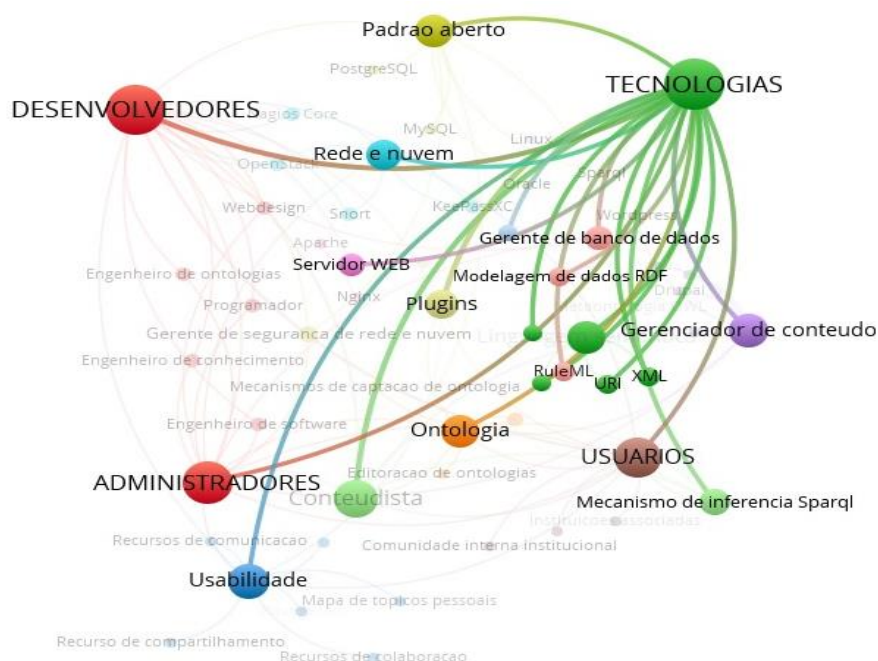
Padrao aberto

PostgreSQL

TECNOLOGIAS

DESENVOLVEDORES

Nagios Core

MySQL

Linux

Rede e nuvem

Openstack

Sparql

Oracle

Webdesign

Snort

KeePassXC

Wordpress

Apache

Gerente de banco de dados

Servidor WEB

Engenheiro de ontologias

Nginx

Modelagem de dados RDF

Drupal

Programador

Plugins

Taxonomia OWL

Gerente de seguranca de rede e nuvem

Linguagens de ontologia

Gerenciador de conteudo

Engenheiro de conhecimento

RuleML

URI

XML

Mecanismos de captacao de ontologia

Engenheiro de software

Ontologia

USUARIOS

ADMINISTRADORES

Editoracao de ontologias

Conteudista

Mecanismo de inferencia Sparql

Instituicoes associadas

Recursos de comunicacao

Comunidade interna institucional

Usabilidade

Mapa de topicos pessoais

Recurso de compartilhamento

Recursos de colaboracao